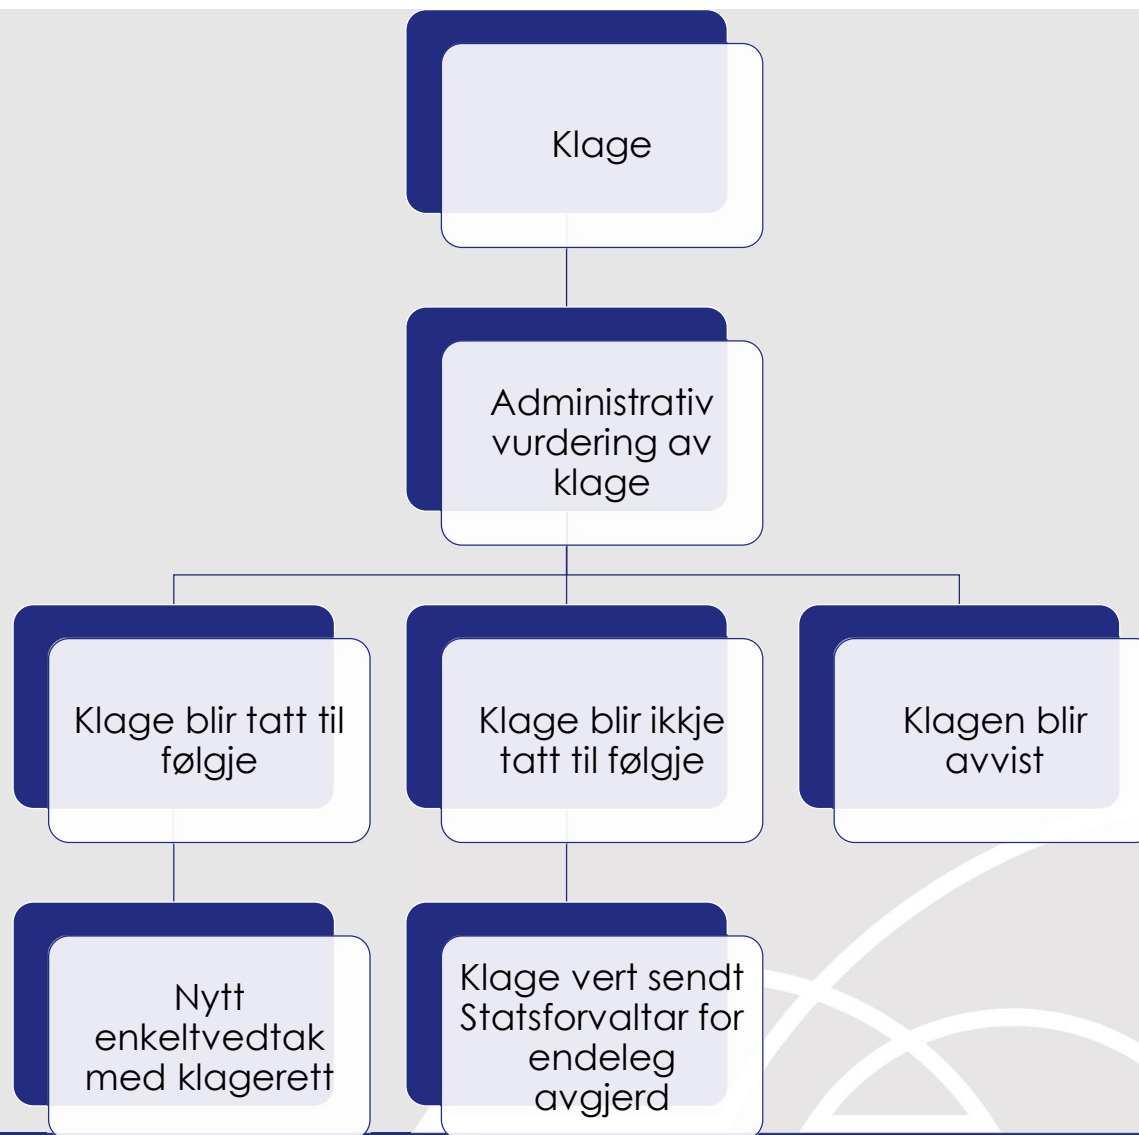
Klage

Administrativ vurdering av klage

Klage blir tatt til følgje

Klage blir ikkje tatt til følgje

Klagen blir avvist

Nytt enkeltvedtak med klagerett

Klage vert sendt Statsforvaltar for endeleg avgjerd